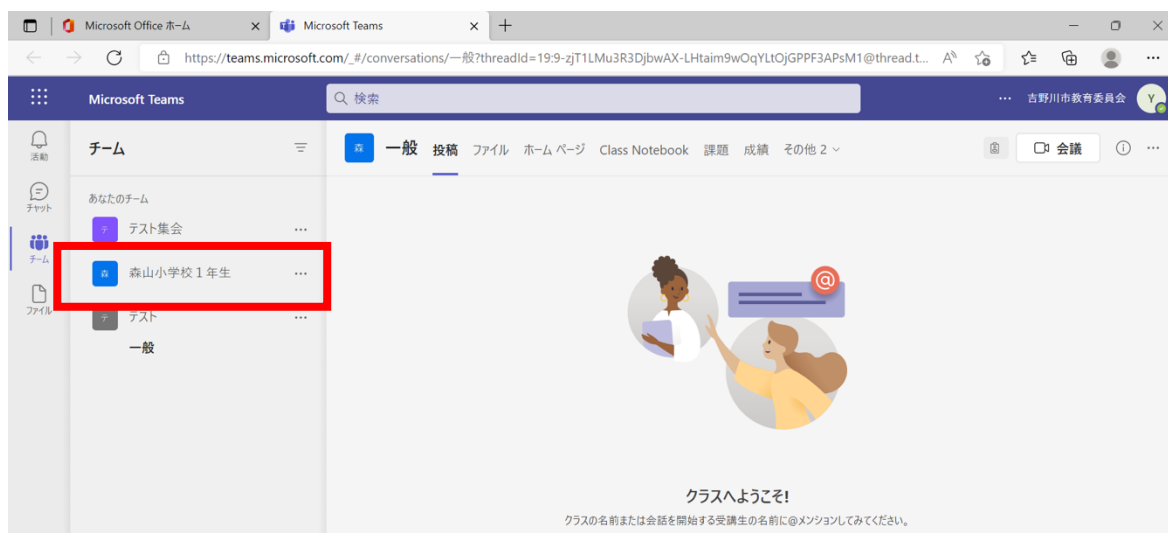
Microsoft Office ホーム

Microsoft Teams

https://teams.microsoft.com/_#/conversations/一般?threadId=19:9-zjT1LMu3R3DjbwAX-LHtaim9wOqYLtOjGPPF3APsM1@thread.t...

Microsoft Teams

検索

··· 吉野川市教育委員会 Y

活動

チャット

チーム

ファイル

チーム

あなたのチーム

テ テスト集会 ···

森 森山小学校１年生 ···

テ テスト ···

一般

森 一般 投稿 ファイル ホーム ページ Class Notebook 課題 成績 その他 2

会議

クラスへようこそ!

クラスの名前または会話を開始する受講生の名前に@メンションしてみてください。